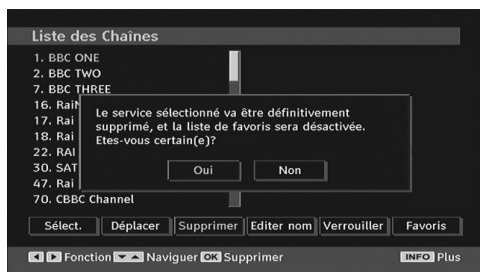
Liste des Chaînes

1. BBC ONE
2. BBC TWO
7. BBC THREE
16. RaiN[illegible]
17. Rai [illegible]
18. Rai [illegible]
22. RAI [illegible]
30. SAT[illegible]
47. Rai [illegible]
70. CBBC Channel

Le service sélectionné va être définitivement supprimé, et la liste de favoris sera désactivée. Etes-vous certain(e)?

Oui
Non

Sélect.
Déplacer
Supprimer
Editer nom
Verrouiller
Favoris

Fonction Naviguer OK Supprimer
INFO Plus